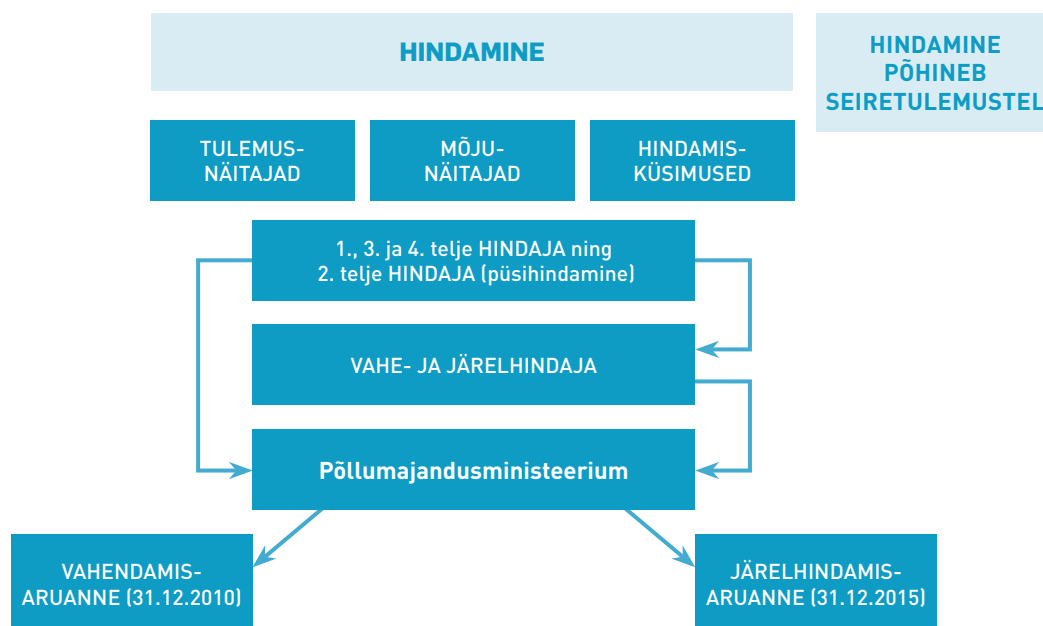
HINDAMINE

HINDAMINE PÕHINEB SEIRETULEMUSTEL

TULEMUSNÄITAJAD

MÕJUNÄITAJAD

HINDAMISKÜSIMUSED

1., 3. ja 4. telje HINDAJA ning 2. telje HINDAJA (püsihindamine)

VAHE- JA JÄRELHINDAJA

Põllumajandusministeerium

VAHENDAMISARUANNE (31.12.2010)

JÄRELHINDAMISARUANNE (31.12.2015)